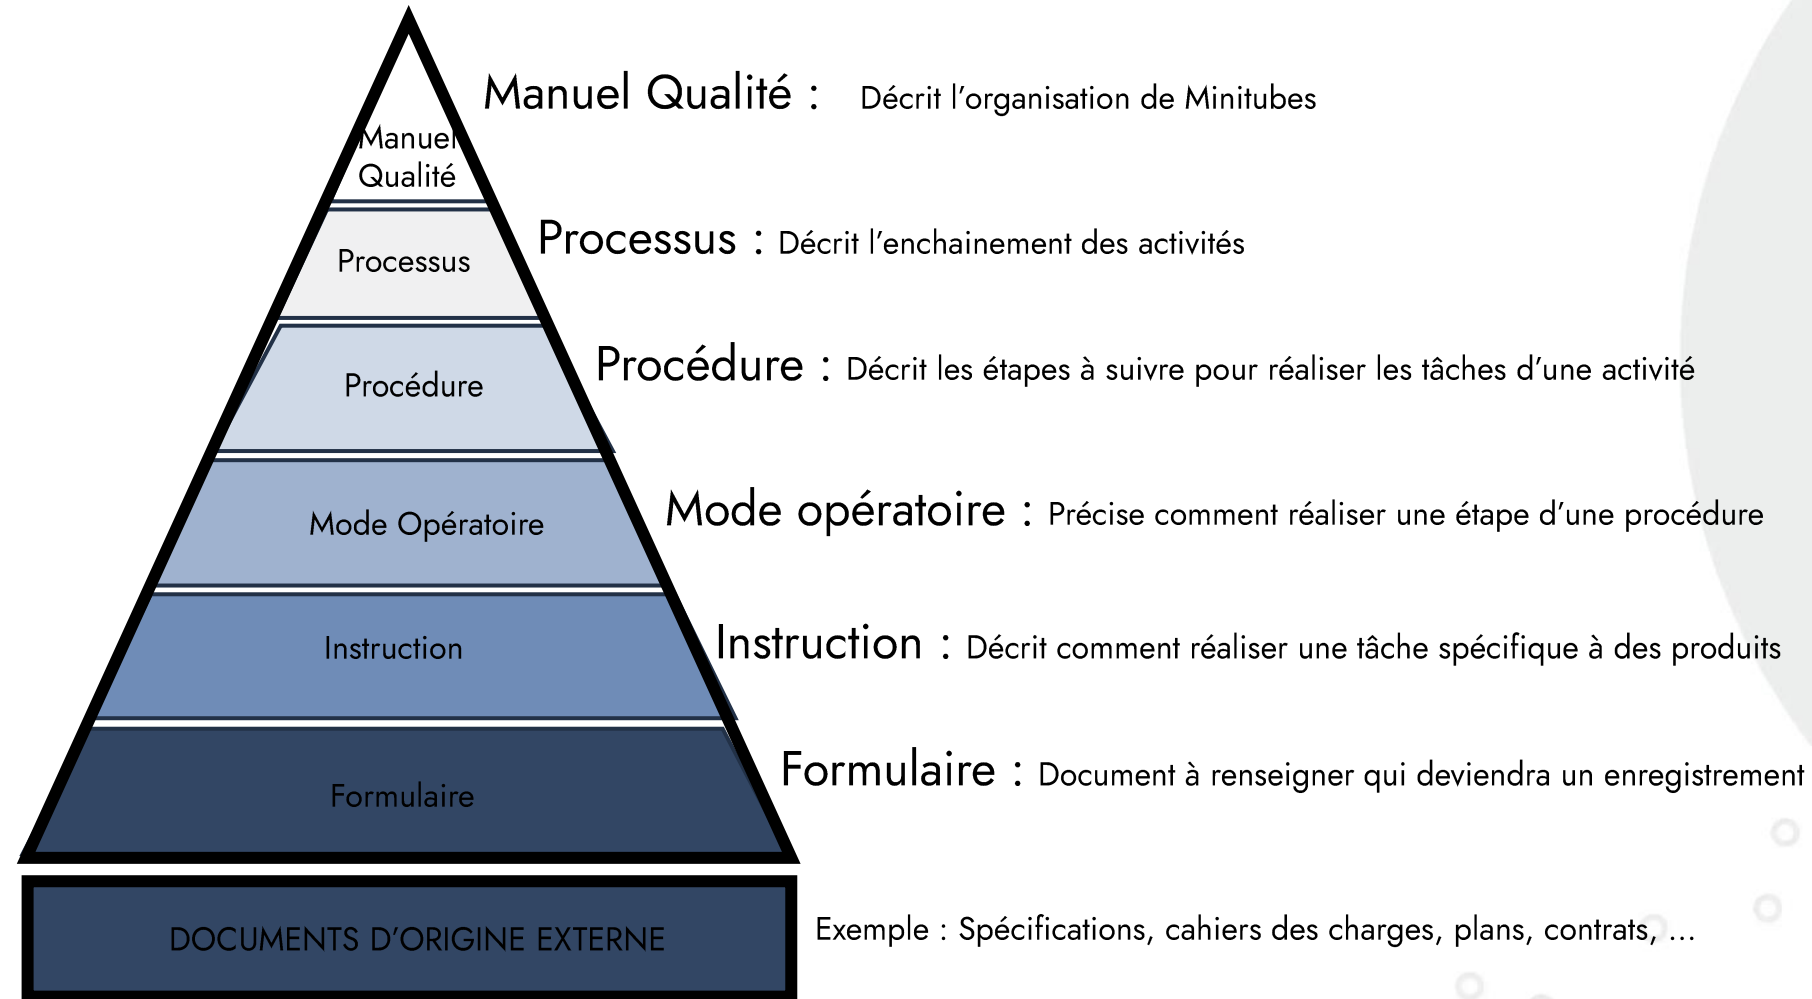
Manuel Qualité

Processus

Procédure

Mode Opératoire

Instruction

Formulaire

DOCUMENTS D'ORIGINE EXTERNE

Manuel Qualité : Décrit l'organisation de Minitubes

Processus : Décrit l'enchainement des activités

Procédure : Décrit les étapes à suivre pour réaliser les tâches d'une activité

Mode opératoire : Précise comment réaliser une étape d'une procédure

Instruction : Décrit comment réaliser une tâche spécifique à des produits

Formulaire : Document à renseigner qui deviendra un enregistrement

Exemple : Spécifications, cahiers des charges, plans, contrats, ...